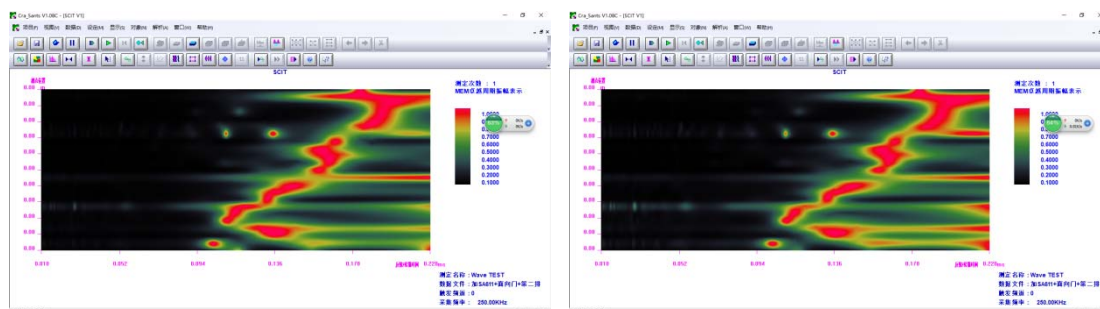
Cra_Saints V1.08C - [SCIT V1]

SCIT

测定次数：1
MEM0器周期振幅表示

1.0000
0.7000
0.6000
0.5000
0.4000
0.3000
0.2000
0.1000

0.010
0.052
0.094
0.136
0.178

测定名称：Wave TEST
数据文件：加SA811+面向门+第二回
触发预设：0
采集频率：250.00KHz

Cra_Saints V1.08C - [SCIT V1]

SCIT

测定次数：1
MEM0器周期振幅表示

1.0000
0.7000
0.6000
0.5000
0.4000
0.3000
0.2000
0.1000

0.010
0.052
0.094
0.136
0.178

测定名称：Wave TEST
数据文件：加SA811+面向门+第二回
触发预设：0
采集频率：250.00KHz